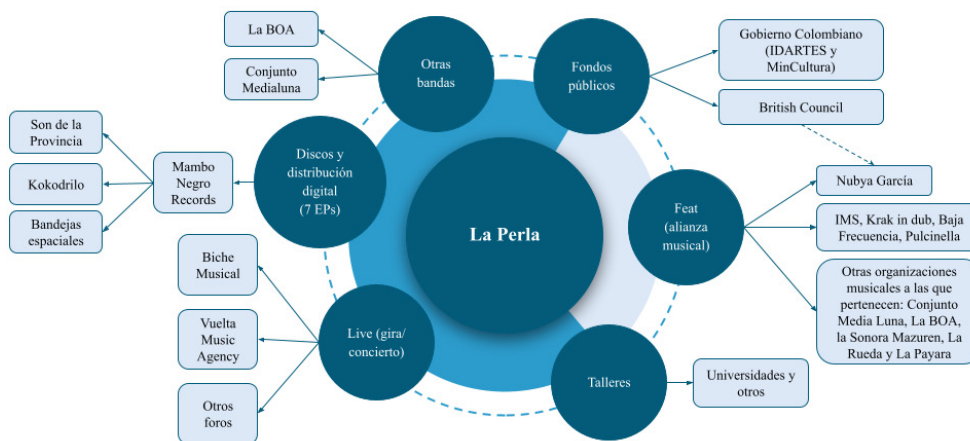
La BOA

Conjunto Medialuna

Otras bandas

Fondos públicos

Gobierno Colombiano (IDARTES y MinCultura)

British Council

Son de la Provincia

Kokodrilo

Bandejas espaciales

Mambo Negro Records

Discos y distribución digital (7 EPs)

La Perla

Nubya García

Feat (alianza musical)

IMS, Krak in dub, Baja Frecuencia, Pulcinella

Otras organizaciones musicales a las que pertenecen: Conjunto Media Luna, La BOA, la Sonora Mazuren, La Rueda y La Payara

Biche Musical

Vuelta Music Agency

Otros foros

Live (gira/ concierto)

Talleres

Universidades y otros